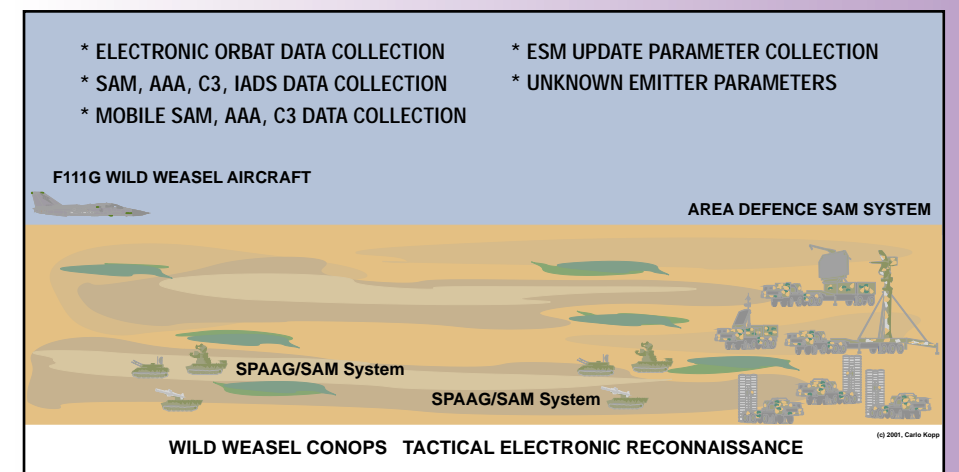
* ELECTRONIC ORBAT DATA COLLECTION
* SAM, AAA, C3, IADS DATA COLLECTION
* MOBILE SAM, AAA, C3 DATA COLLECTION

* ESM UPDATE PARAMETER COLLECTION
* UNKNOWN EMITTER PARAMETERS

F111G WILD WEASEL AIRCRAFT

AREA DEFENCE SAM SYSTEM

SPAAG/SAM System

SPAAG/SAM System

(c) 2001, Carlo Kopp

WILD WEASEL CONOPS TACTICAL ELECTRONIC RECONNAISSANCE